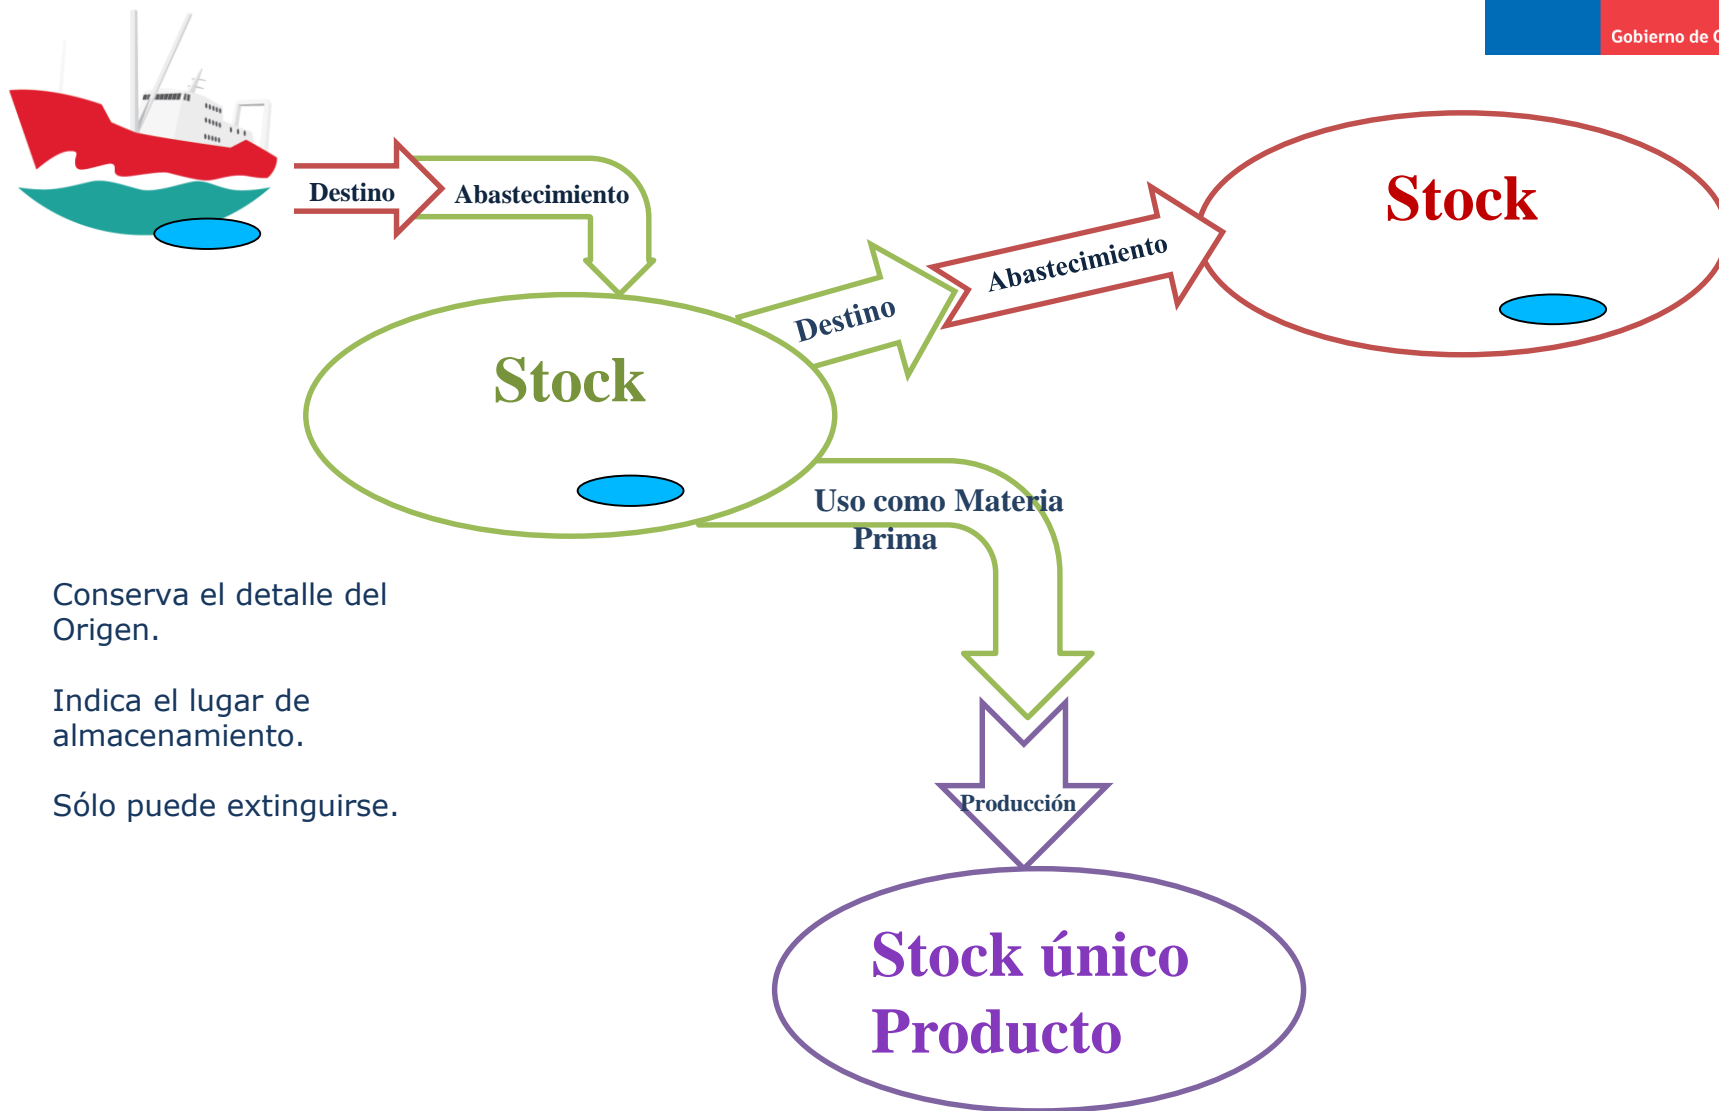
Gobierno de C

Destino

Abastecimiento

Stock

Destino

Abastecimiento

Stock

Uso como Materia Prima

Conserva el detalle del Origen.

Indica el lugar de almacenamiento.

Sólo puede extinguirse.

Producción

Stock único Producto